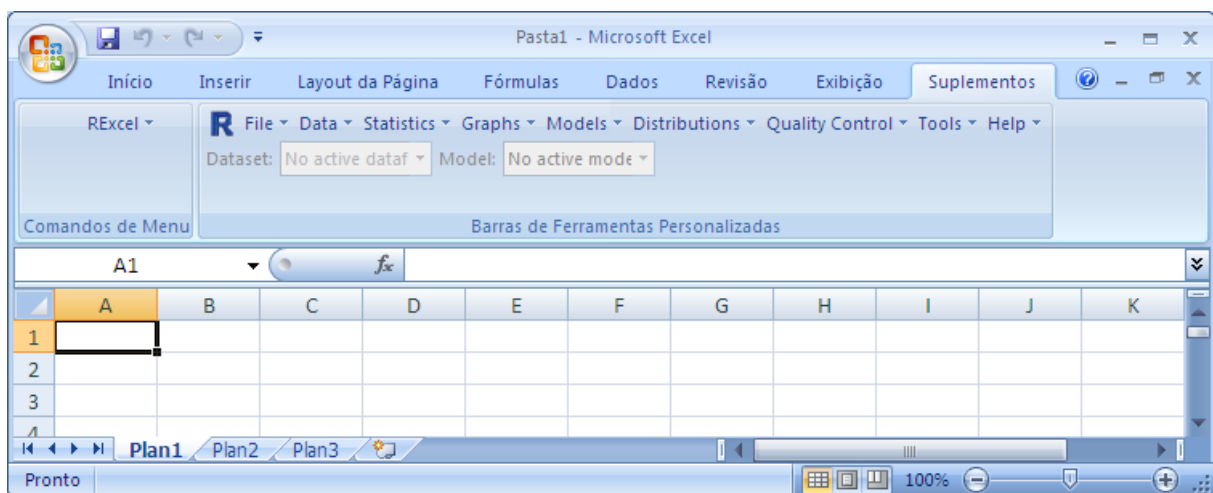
Pasta1 - Microsoft Excel

Início Inserir Layout da Página Fórmulas Dados Revisão Exibição Suplementos

RExcel ▾

R File ▾ Data ▾ Statistics ▾ Graphs ▾ Models ▾ Distributions ▾ Quality Control ▾ Tools ▾ Help ▾

Dataset: No active dataf ▾ Model: No active mode ▾

Comandos de Menu

Barras de Ferramentas Personalizadas

A1

$f_x$

| | A | B | C | D | E | F | G | H | I | J | K |
|---|---|---|---|---|---|---|---|---|---|---|---|
| 1 | | | | | | | | | | | |
| 2 | | | | | | | | | | | |
| 3 | | | | | | | | | | | |
| 4 | | | | | | | | | | | |

Plan1 Plan2 Plan3

Pronto 100%